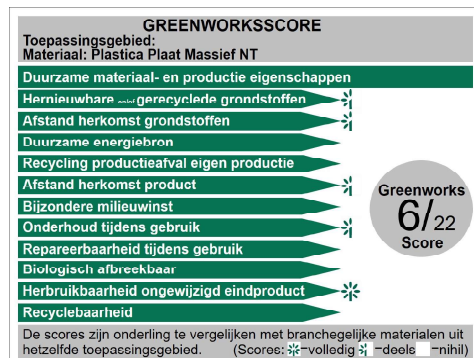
GREENWORKSSCORE
Toepassingsgebied:
Materiaal: Plastica Plaat Massief NT

Duurzame materiaal- en productie eigenschappen
Hernieuwbare en gerecyclede grondstoffen
Afstand herkomst grondstoffen
Duurzame energiebron
Recycling productieafval eigen productie
Afstand herkomst product
Bijzondere milieuwinst
Onderhoud tijdens gebruik
Repareerbaarheid tijdens gebruik
Biologisch afbreekbaar
Herbruikbaarheid ongewijzigd eindproduct
Recyclebaarheid

Greenworks
6/22
Score

De scores zijn onderling te vergelijken met branchegelijke materialen uit hetzelfde toepassingsgebied. (Scores: =volledig =deels =nihil)